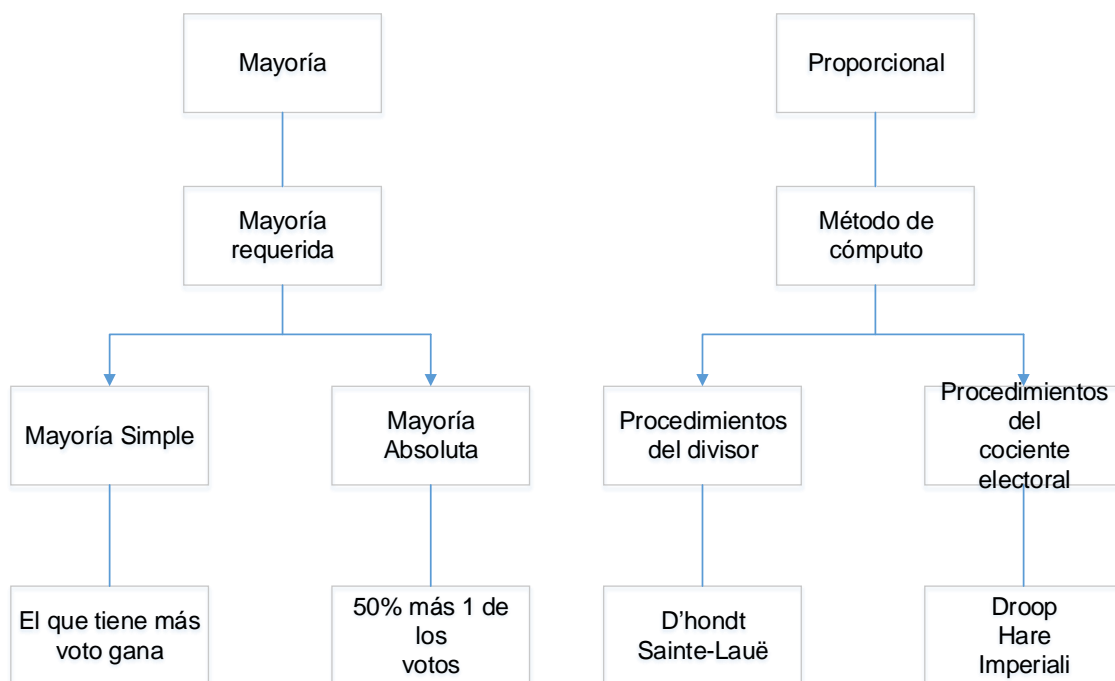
Mayoría

Mayoría requerida

Mayoría Simple

Mayoría Absoluta

El que tiene más voto gana

50% más 1 de los votos

Proporcional

Método de cómputo

Procedimientos del divisor

Procedimientos del cociente electoral

D'hondt
Sainte-Lauë

Droop
Hare
Imperiali